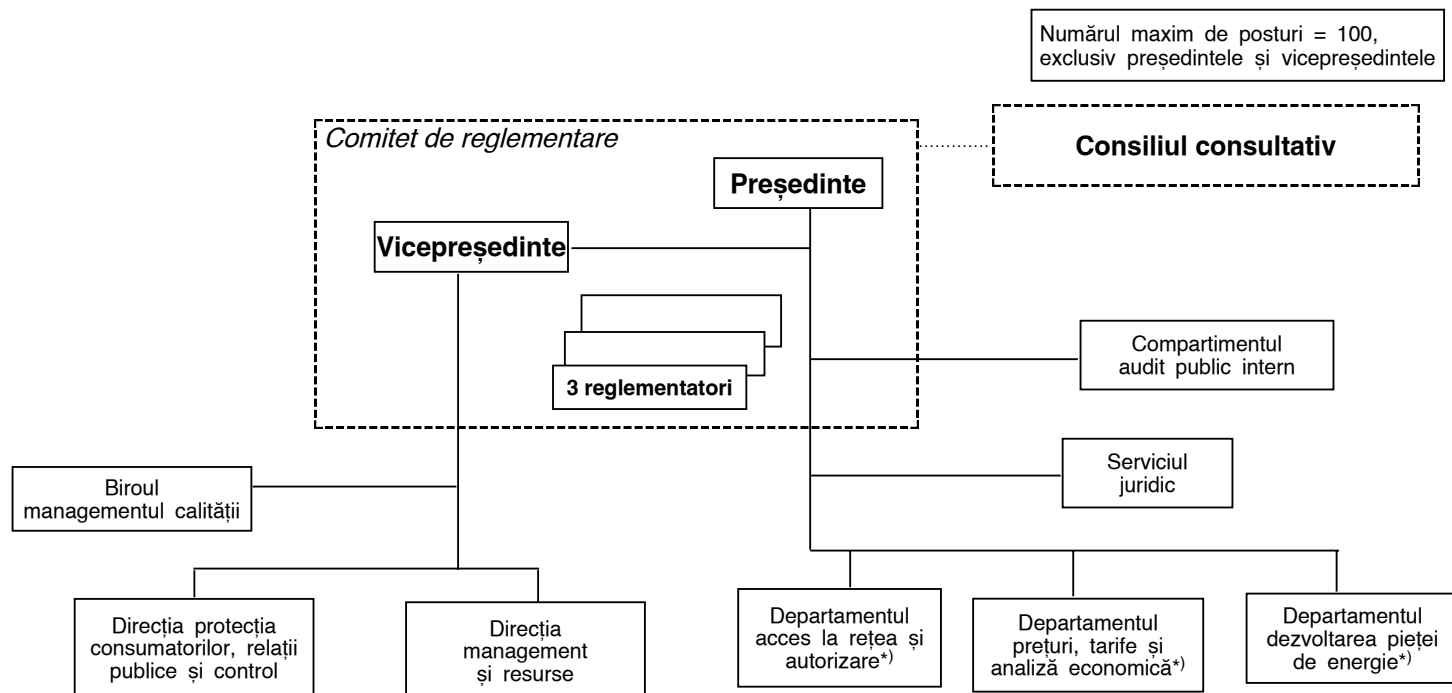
Numărul maxim de posturi = 100, exclusiv președintele și vicepreședintele

Comitet de reglementare

Consiliul consultativ

Președinte

Vicepreședinte

3 reglementatori

Compartimentul audit public intern

Serviciul juridic

Biroul managementul calității

Direcția protecția consumatorilor, relații publice și control

Direcția management și resurse

Departamentul acces la rețea și autorizare*)

Departamentul prețuri, tarife și analiză economică*)

Departamentul dezvoltarea pieței de energie*)